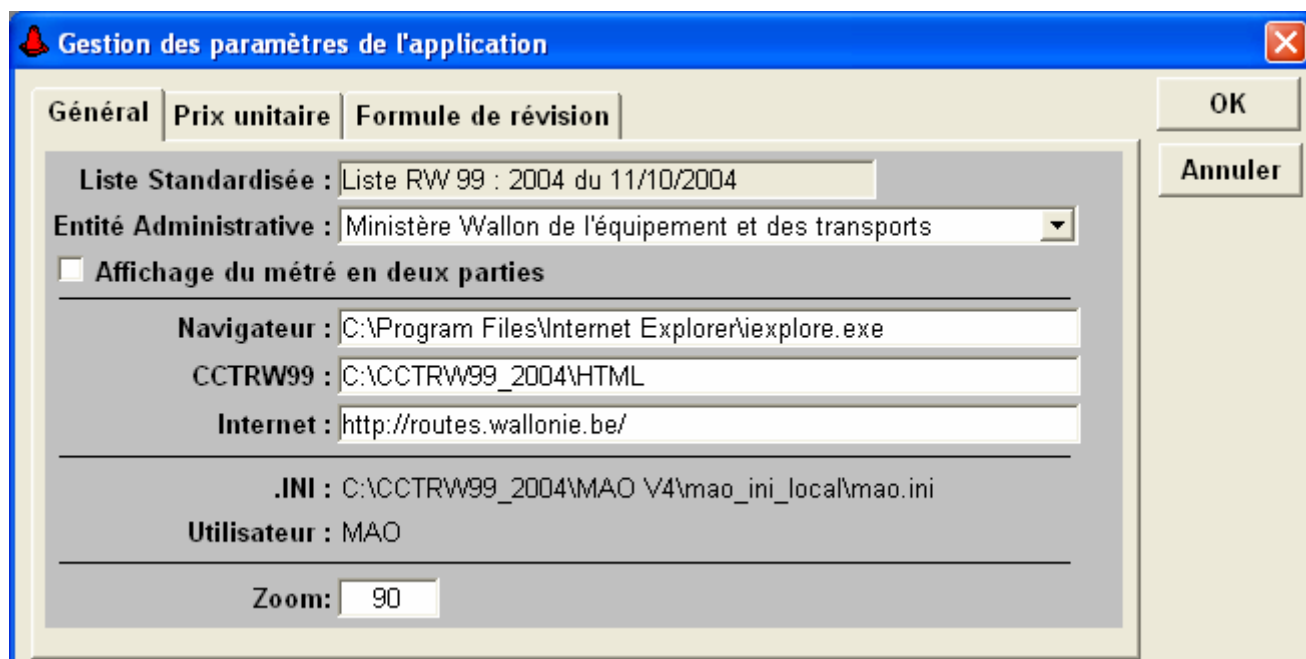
Gestion des paramètres de l'application

Général | Prix unitaire | Formule de révision

OK

Annuler

Liste Standardisée : Liste RW 99 : 2004 du 11/10/2004

Entité Administrative : Ministère Wallon de l'équipement et des transports

Affichage du métré en deux parties

Navigateur : C:\Program Files\Internet Explorer\iexplore.exe

CCTRW99 : C:\CCTRW99_2004\HTML

Internet : http://routes.wallonie.be/

.INI : C:\CCTRW99_2004\MAO V4\mao_ini_local\mao.ini

Utilisateur : MAO

Zoom: 90